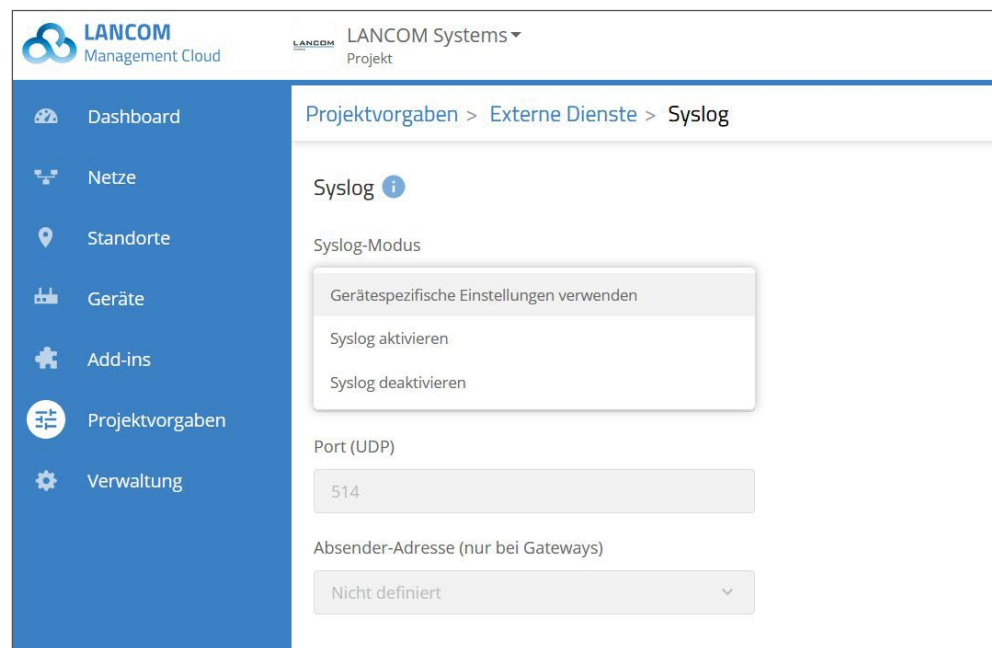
LANCOM
Management Cloud

LANCOM

LANCOM Systems
Projekt

Dashboard
Netze
Standorte
Geräte
Add-ins
Projektvorgaben
Verwaltung

Projektvorgaben > Externe Dienste > Syslog

Syslog

Syslog-Modus

Gerätespezifische Einstellungen verwenden
Syslog aktivieren
Syslog deaktivieren

Port (UDP)

514

Absender-Adresse (nur bei Gateways)

Nicht definiert